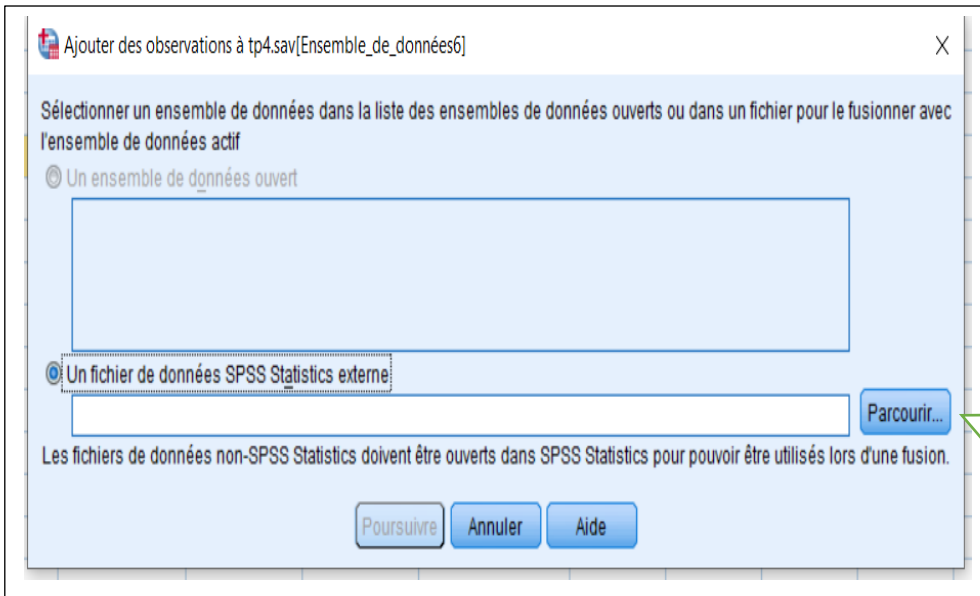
Ajouter des observations à tp4.sav[Ensemble_de_données6]

X

Sélectionner un ensemble de données dans la liste des ensembles de données ouverts ou dans un fichier pour le fusionner avec l'ensemble de données actif

Un ensemble de données ouvert

Un fichier de données SPSS Statistics externe

Parcourir...

Les fichiers de données non-SPSS Statistics doivent être ouverts dans SPSS Statistics pour pouvoir être utilisés lors d'une fusion.

Poursuivre

Annuler

Aide